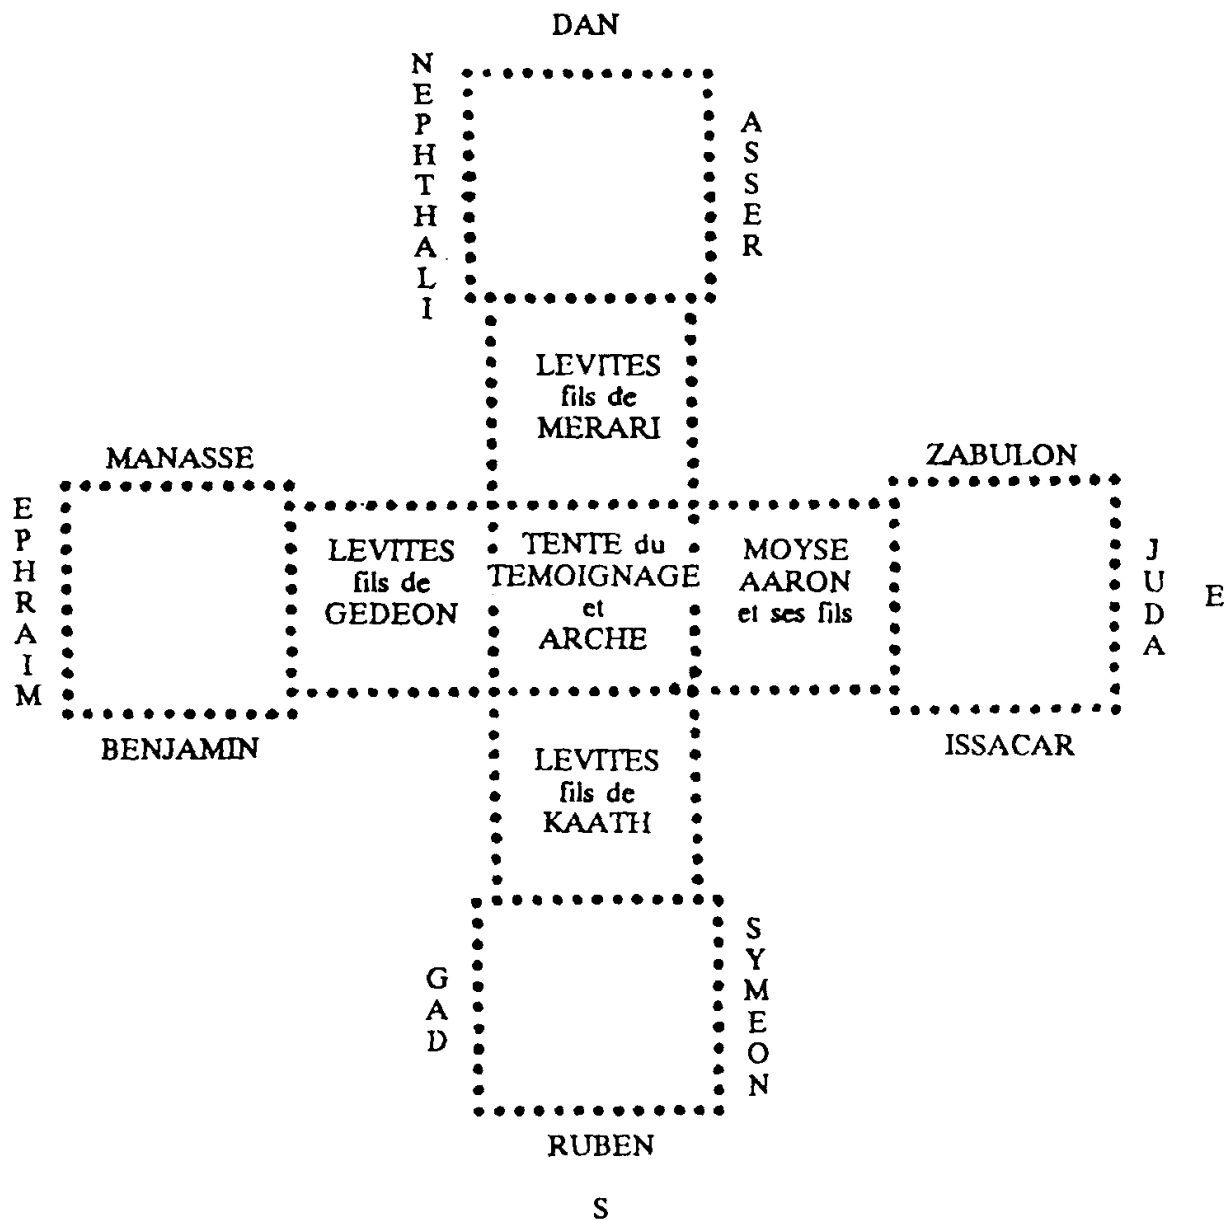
DAN

NEPHTHALI

ASSER

LEVITES
fils de
MERARI

MANASSE

ZABULON

EPHRAIM

LEVITES
fils de
GEDEON

TENTE du
TEMOIGNAGE
et
ARCHE

MOYSE
AARON
et ses fils

JUDA

E

BENJAMIN

ISSACAR

LEVITES
fils de
KAATH

GAD

SYMEON

RUBEN

S